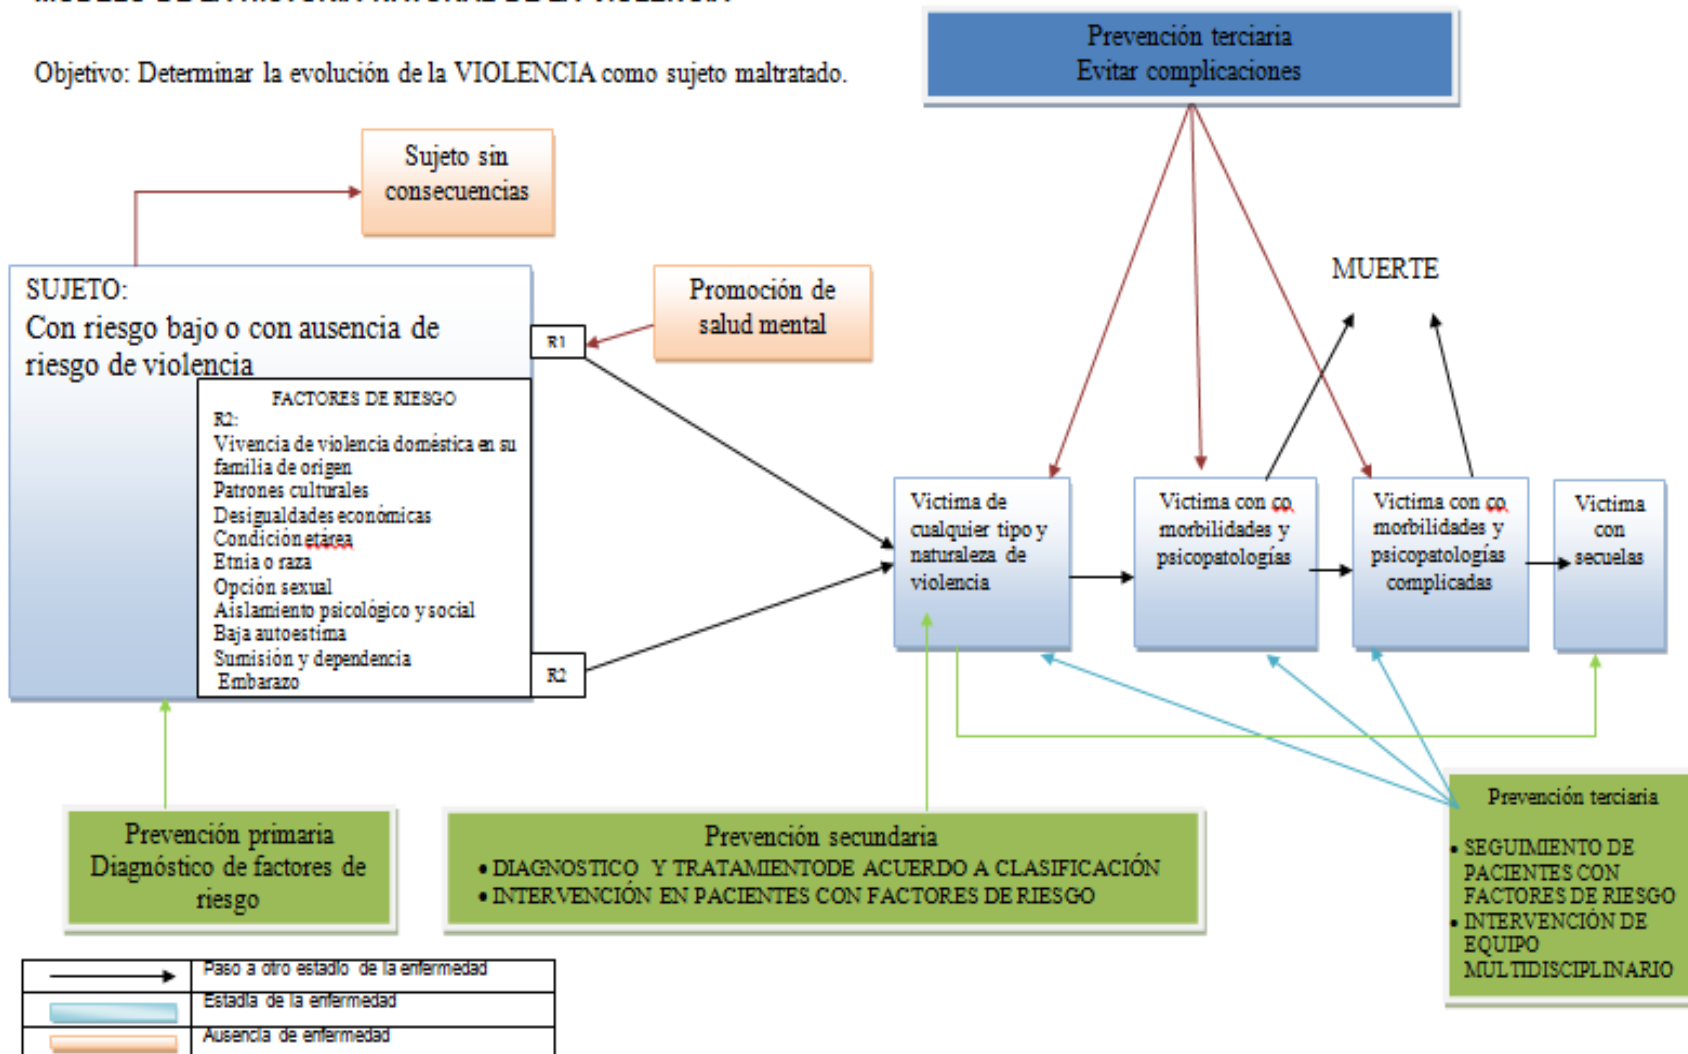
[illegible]

Objetivo: Determinar la evolución de la VIOLENCIA como sujeto maltratado.

Prevención terciaria
Evitar complicaciones

Sujeto sin consecuencias

SUJETO:
Con riesgo bajo o con ausencia de riesgo de violencia

FACTORES DE RIESGO
R2:
Vivencia de violencia doméstica en su familia de origen
Patrones culturales
Desigualdades económicas
Condición etárea
Etnia o raza
Opción sexual
Aislamiento psicológico y social
Baja autoestima
Sumisión y dependencia
Embarazo

R1

R2

Promoción de salud mental

MUERTE

Victima de cualquier tipo y naturaleza de violencia

Victima con co morbilidades y psicopatologías

Victima con co morbilidades y psicopatologías complicadas

Victima con secuelas

Prevención primaria
Diagnóstico de factores de riesgo

Prevención secundaria
• DIAGNOSTICO Y TRATAMIENTODE ACUERDO A CLASIFICACIÓN
• INTERVENCIÓN EN PACIENTES CON FACTORES DE RIESGO

Prevención terciaria
• SEGUIMIENTO DE PACIENTES CON FACTORES DE RIESGO
• INTERVENCIÓN DE EQUIPO MULTIDISCIPLINARIO

| | |
|---|---|
| → | Paso a otro estadío de la enfermedad |
| | Estadía de la enfermedad |
| | Ausencia de enfermedad |